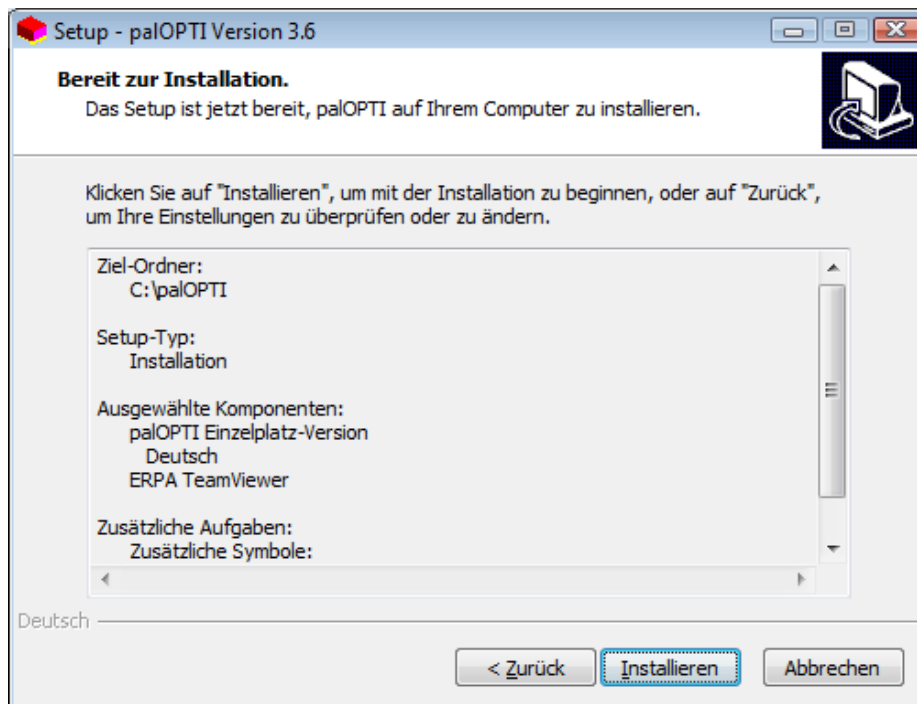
Setup - palOPTI Version 3.6

Bereit zur Installation.
Das Setup ist jetzt bereit, palOPTI auf Ihrem Computer zu installieren.

Klicken Sie auf "Installieren", um mit der Installation zu beginnen, oder auf "Zurück", um Ihre Einstellungen zu überprüfen oder zu ändern.

Ziel-Ordner:
C:\palOPTI

Setup-Typ:
Installation

Ausgewählte Komponenten:
palOPTI Einzelplatz-Version
Deutsch
ERPA TeamViewer

Zusätzliche Aufgaben:
Zusätzliche Symbole:

Deutsch

< Zurück | Installieren | Abbrechen